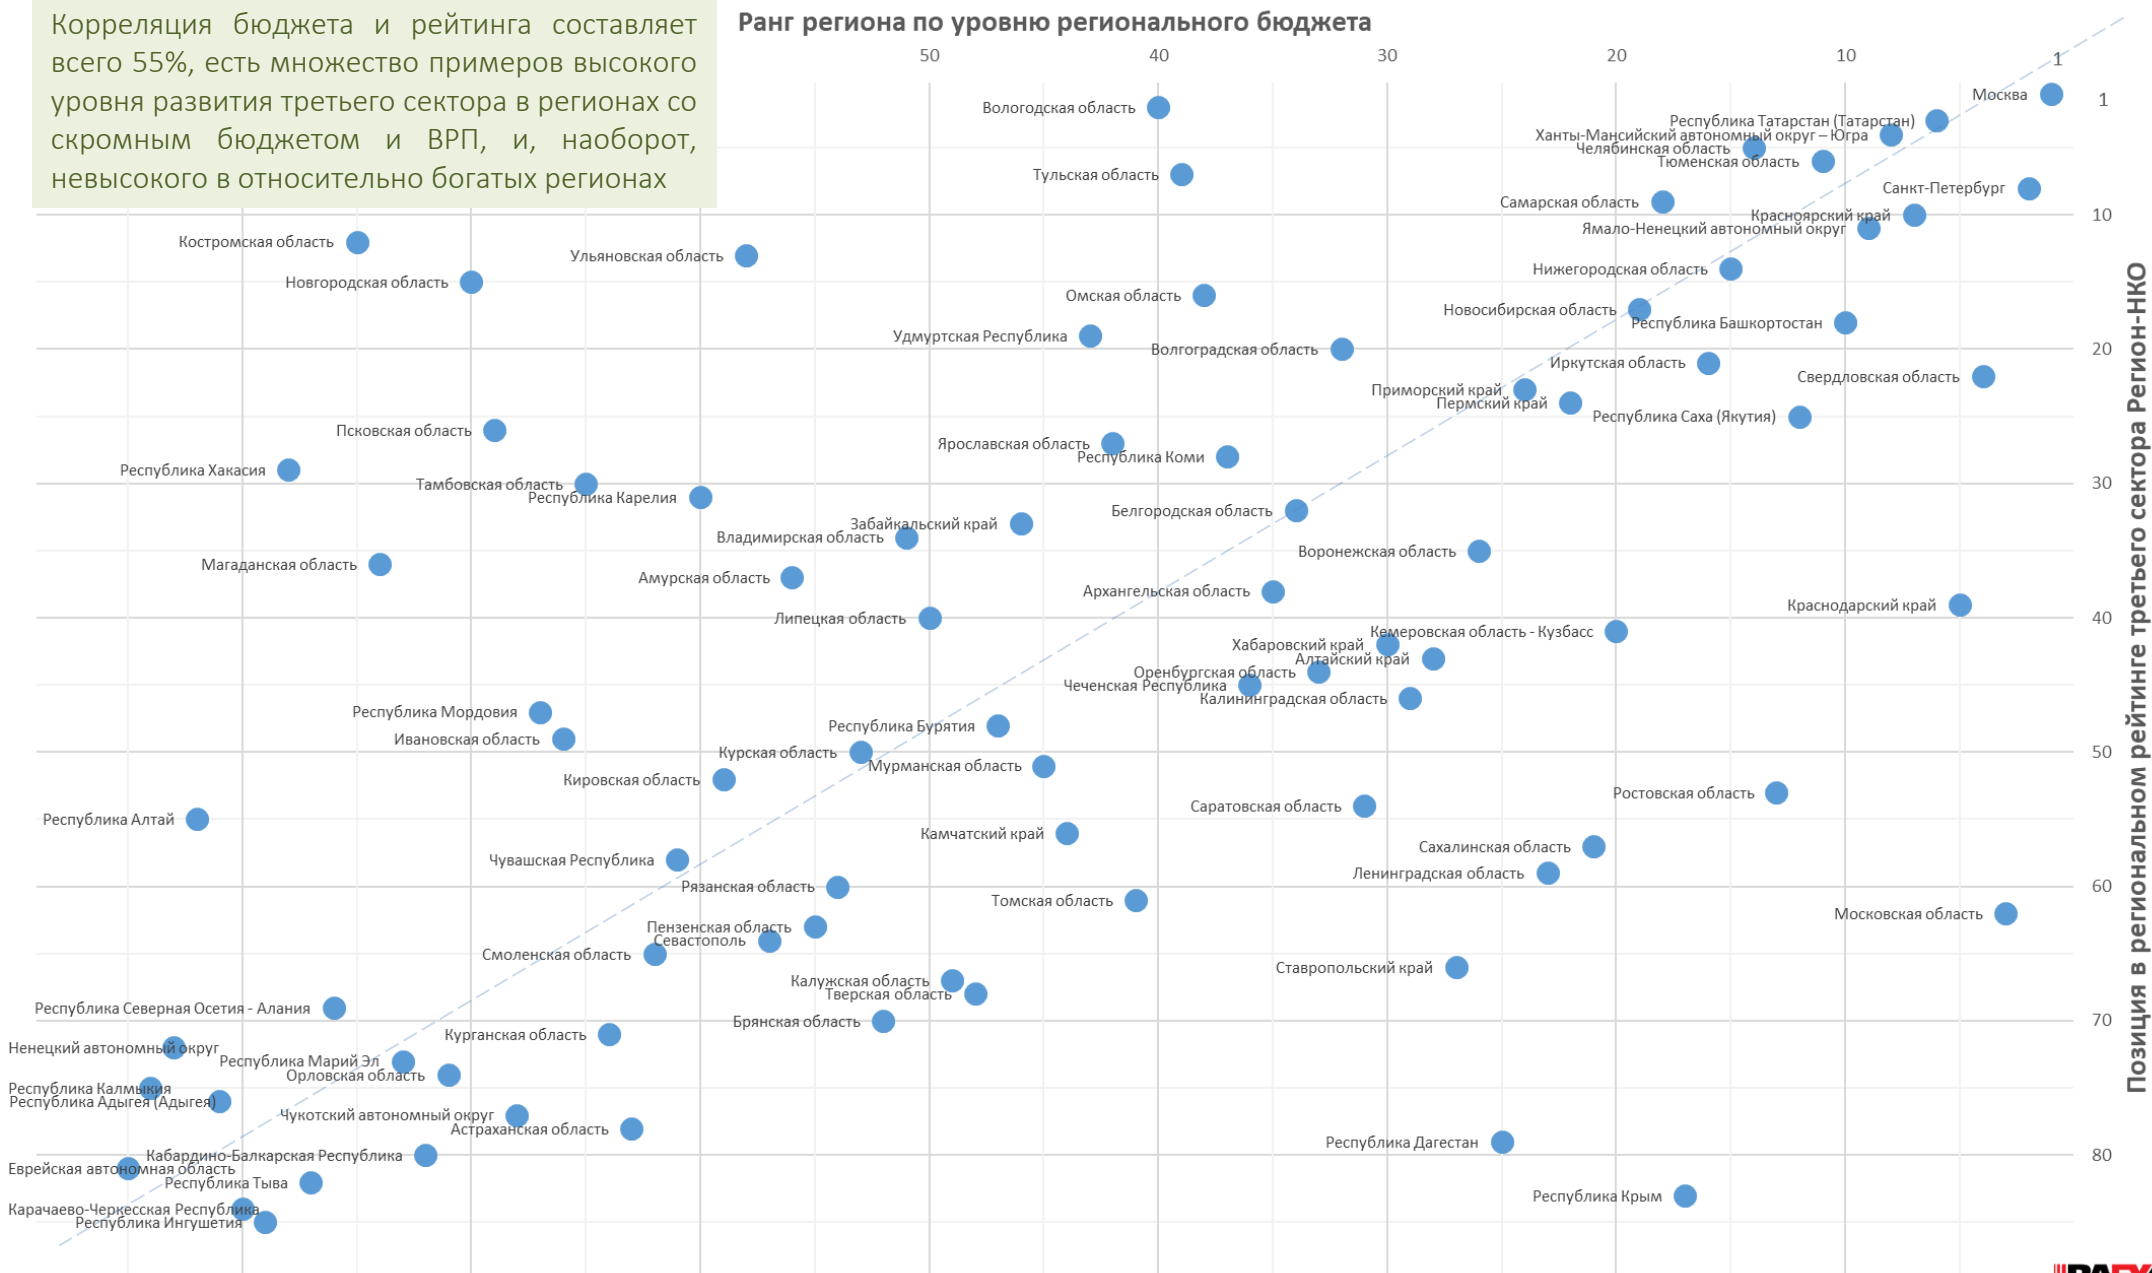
Корреляция бюджета и рейтинга составляет всего 55%, есть множество примеров высокого уровня развития третьего сектора в регионах со скромным бюджетом и ВРП, и, наоборот, невысокого в относительно богатых регионах

Ранг региона по уровню регионального бюджета

50 40 30 20 10 1

Позиция в региональном рейтинге третьего сектора Регион-НКО

1 10 20 30 40 50 60 70 80

Москва
Республика Татарстан (Татарстан)
Ханты-Мансийский автономный округ – Югра
Челябинская область
Тюменская область
Санкт-Петербург
Самарская область
Красноярский край
Ямало-Ненецкий автономный округ
Вологодская область
Тульская область
Костромская область
Ульяновская область
Новгородская область
Нижегородская область
Омская область
Новосибирская область
Республика Башкортостан
Удмуртская Республика
Волгоградская область
Иркутская область
Свердловская область
Приморский край
Пермский край
Республика Саха (Якутия)
Псковская область
Ярославская область
Республика Коми
Республика Хакасия
Тамбовская область
Республика Карелия
Белгородская область
Забайкальский край
Владимирская область
Воронежская область
Магаданская область
Амурская область
Архангельская область
Краснодарский край
Липецкая область
Кемеровская область - Кузбасс
Хабаровский край
Алтайский край
Оренбургская область
Чеченская Республика
Калининградская область
Республика Мордовия
Республика Бурятия
Ивановская область
Курская область
Мурманская область
Кировская область
Ростовская область
Республика Алтай
Саратовская область
Камчатский край
Сахалинская область
Чувашская Республика
Ленинградская область
Рязанская область
Томская область
Московская область
Пензенская область
Севастополь
Смоленская область
Ставропольский край
Калужская область
Тверская область
Республика Северная Осетия - Алания
Брянская область
Курганская область
Ненецкий автономный округ
Республика Марий Эл
Орловская область
Республика Калмыкия
Республика Адыгея (Адыгея)
Чукотский автономный округ
Астраханская область
Республика Дагестан
Кабардино-Балкарская Республика
Еврейская автономная область
Республика Тыва
Республика Крым
Карачаево-Черкесская Республика
Республика Ингушетия